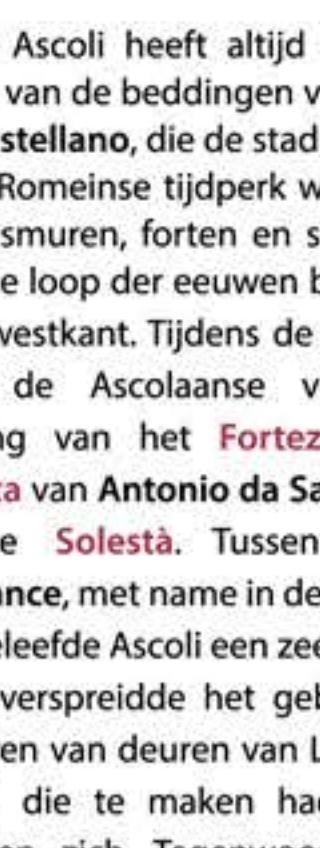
Ascoli heeft altijd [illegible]
van de beddingen v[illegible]
stellano, die de stad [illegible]
Romeinse tijdperk w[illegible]
smuren, forten en s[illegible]
e loop der eeuwen b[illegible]
vestkant. Tijdens de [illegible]
de Ascolaanse v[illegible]
ng van het Fortez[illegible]
ta van Antonio da Sa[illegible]
e Solestà. Tussen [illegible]
nce, met name in de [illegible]
eleefde Ascoli een ze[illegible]
verspreidde het geb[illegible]
en van deuren van L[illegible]
die te maken ha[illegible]
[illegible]